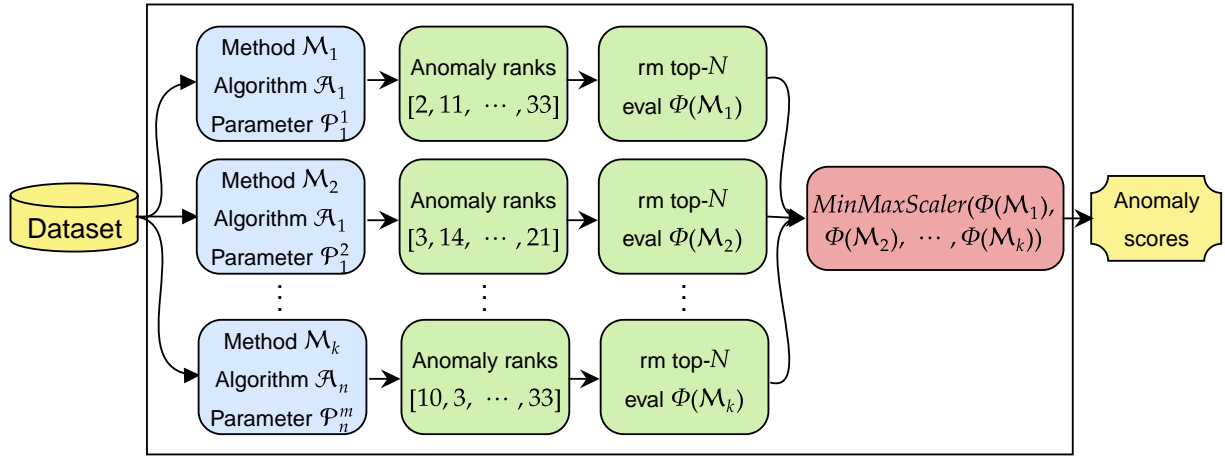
Dataset

Method $\mathcal{M}_1$
Algorithm $\mathcal{A}_1$
Parameter $\mathcal{P}_1^1$

Anomaly ranks
$[2, 11, \cdots, 33]$

rm top-$N$
eval $\Phi(\mathcal{M}_1)$

Method $\mathcal{M}_2$
Algorithm $\mathcal{A}_1$
Parameter $\mathcal{P}_1^2$

Anomaly ranks
$[3, 14, \cdots, 21]$

rm top-$N$
eval $\Phi(\mathcal{M}_2)$

$\vdots$ $\vdots$ $\vdots$

Method $\mathcal{M}_k$
Algorithm $\mathcal{A}_n$
Parameter $\mathcal{P}_n^m$

Anomaly ranks
$[10, 3, \cdots, 33]$

rm top-$N$
eval $\Phi(\mathcal{M}_k)$

$MinMaxScaler(\Phi(\mathcal{M}_1), \Phi(\mathcal{M}_2), \cdots, \Phi(\mathcal{M}_k))$

Anomaly scores